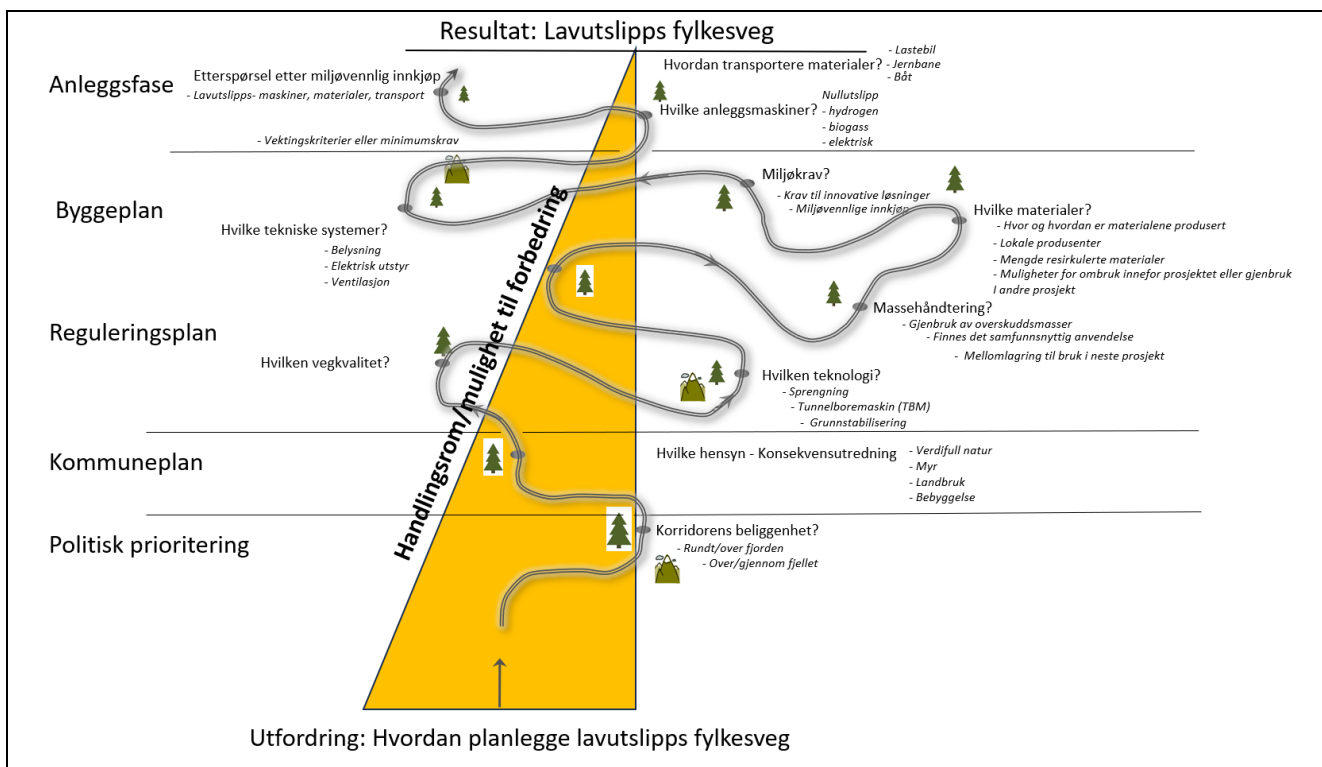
Resultat: Lavutslipps fylkesveg

Anleggsfase

Etterspørsel etter miljøvennlig innkjøp
- Lavutslipps- maskiner, materialer, transport

- Vektingskriterier eller minimumskrav

Hvordan transportere materialer?
- Lastebil
- Jernbane
- Båt

Hvilke anleggsmaskiner?
Nullutslipp
- hydrogen
- biogass
- elektrisk

Byggeplan

Hvilke tekniske systemer?
- Belysning
- Elektrisk utstyr
- Ventilasjon

Miljøkrav?
- Krav til innovative løsninger
- Miljøvennlige innkjøp

Hvilke materialer?
- Hvor og hvordan er materialene produsert
- Lokale produsenter
- Mengde resirkulerte materialer
- Muligheter for ombruk innefor prosjektet eller gjenbruk I andre prosjekt

Reguleringsplan

Hvilken vegkvalitet?

Massehåndtering?
- Gjenbruk av overskuddsmasser
- Finnes det samfunnsnyttig anvendelse
- Mellomlagring til bruk i neste prosjekt

Hvilken teknologi?
- Sprengning
- Tunnelboremaskin (TBM)
- Grunnstabilisering

Kommuneplan

Hvilke hensyn - Konsekvensutredning
- Verdifull natur
- Myr
- Landbruk
- Bebyggelse

Politisk prioritering

Korridorens beliggenhet?
- Rundt/over fjorden
- Over/gjennom fjellet

Handlingsrom/mulighet til forbedring

Utfordring: Hvordan planlegge lavutslipps fylkesveg